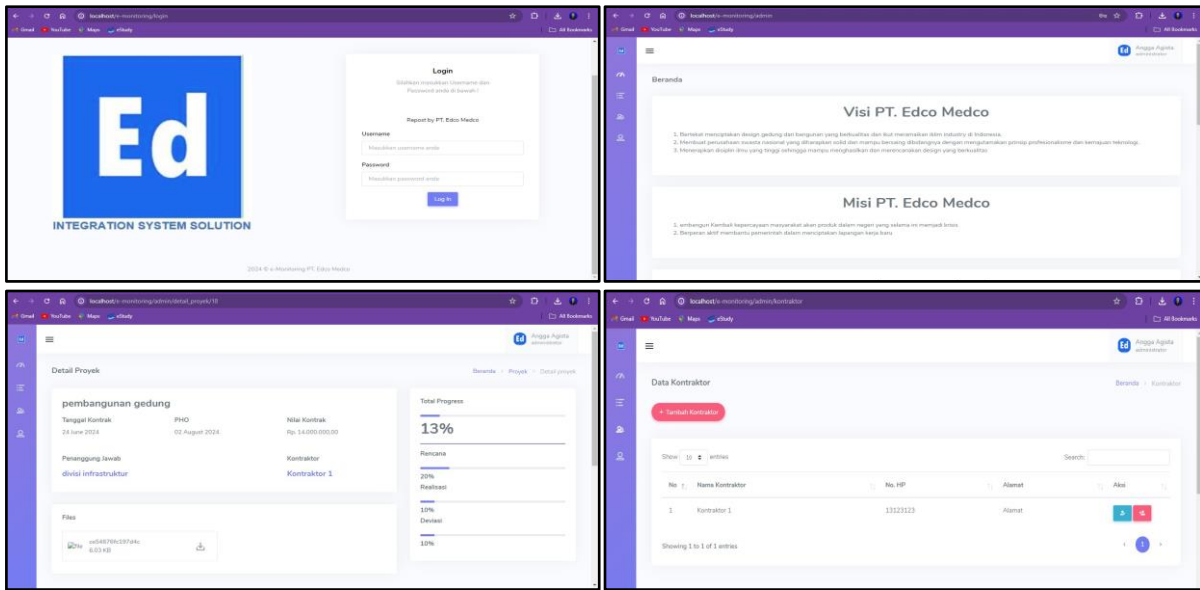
localhost/e-monitoring/login

Gmail YouTube Maps eStudy All Bookmarks

Ed

INTEGRATION SYSTEM SOLUTION

Login

Silahkan masukkan Username dan Password anda di bawah !

Repost by PT. Edco Medco

Username

Masukkan username anda

Password

Masukkan password anda

Log In

2024 © e-Monitoring PT. Edco Medco

localhost/e-monitoring/admin

Gmail YouTube Maps eStudy All Bookmarks

Angga Agista administrator

Beranda

Visi PT. Edco Medco

1. Bertekat menciptakan design gedung dan bangunan yang berkualitas dan ikut meramaikan iklim industry di Indonesia.
2. Membuat perusahaan swasta nasional yang diharapkan solid dan mampu bersaing dibidangnya dengan mengutamakan prinsip profesionalisme dan kemajuan teknologi.
3. Menerapkan disiplin ilmu yang tinggi sehingga mampu menghasilkan dan merencanakan design yang berkualitas.

Misi PT. Edco Medco

1. embangun Kembali kepercayaan masyarakat akan produk dalam negeri yang selama ini menjadi krisis
2. Berperan aktif membantu pemerintah dalam menciptakan lapangan kerja baru

localhost/e-monitoring/admin/detail_proyek/18

Gmail YouTube Maps eStudy All Bookmarks

Angga Agista administrator

Detail Proyek

Beranda > Proyek > Detail proyek

pembangunan gedung

Tanggal Kontrak
24 June 2024

PHO
02 August 2024

Nilai Kontrak
Rp. 14.000.000,00

Penanggung Jawab
divisi infrastruktur

Kontraktor
Kontraktor 1

Files

File ee54876fc597d4c 6.03 KB

Total Progress

13%

Rencana

20%

Realisasi

10%

Deviasi

10%

localhost/e-monitoring/admin/kontraktor

Gmail YouTube Maps eStudy All Bookmarks

Angga Agista administrator

Data Kontraktor

Beranda > Kontraktor

+ Tambah Kontraktor

Show 10 entries

Search:

| No | Nama Kontraktor | No. HP | Alamat | Aksi |
|---|---|---|---|---|
| 1 | Kontraktor 1 | 13123123 | Alamat | |

Showing 1 to 1 of 1 entries

< 1 >